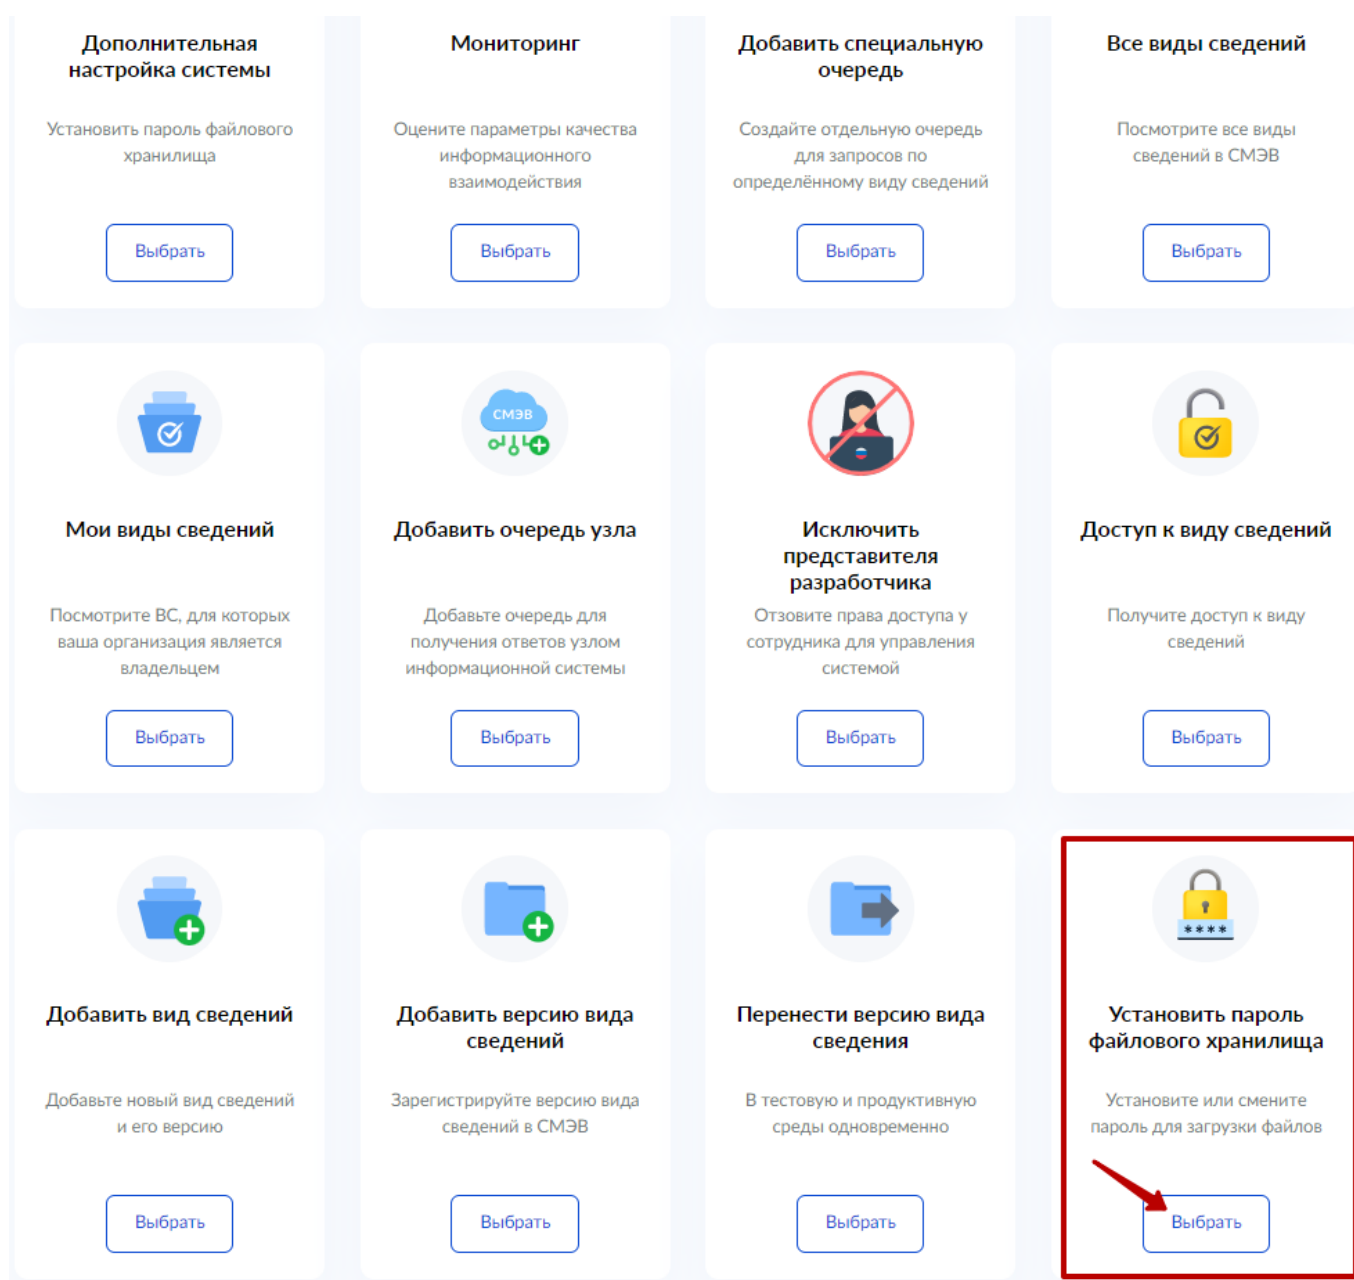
Дополнительная настройка системы

Установить пароль файлового хранилища

Выбрать

Мониторинг

Оцените параметры качества информационного взаимодействия

Выбрать

Добавить специальную очередь

Создайте отдельную очередь для запросов по определённому виду сведений

Выбрать

Все виды сведений

Посмотрите все виды сведений в СМЭВ

Выбрать

Мои виды сведений

Посмотрите ВС, для которых ваша организация является владельцем

Выбрать

СМЭВ

Добавить очередь узла

Добавьте очередь для получения ответов узлом информационной системы

Выбрать

Исключить представителя разработчика

Отзовите права доступа у сотрудника для управления системой

Выбрать

Доступ к виду сведений

Получите доступ к виду сведений

Выбрать

Добавить вид сведений

Добавьте новый вид сведений и его версию

Выбрать

Добавить версию вида сведений

Зарегистрируйте версию вида сведений в СМЭВ

Выбрать

Перенести версию вида сведения

В тестовую и продуктивную среды одновременно

Выбрать

****

Установить пароль файлового хранилища

Установите или смените пароль для загрузки файлов

Выбрать